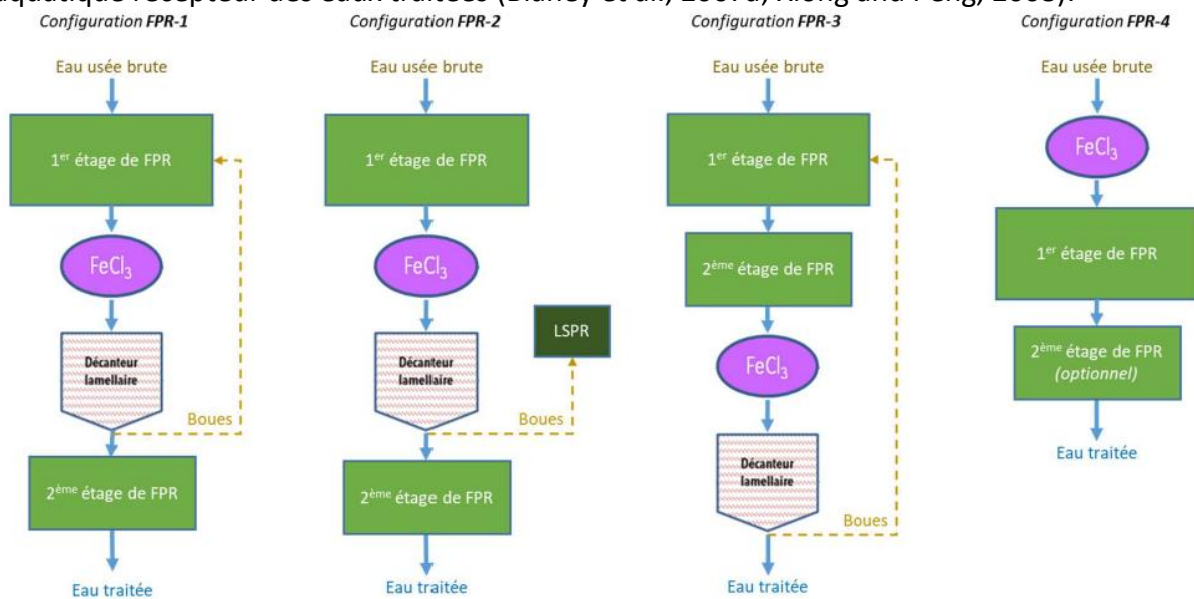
aquatique récepteur des eaux traitées (Blanc et al., 2007a; Xiong and Peng, 2008).

Configuration FPR-1

Eau usée brute

1$^{er}$ étage de FPR

$FeCl_3$

Décanteur lamellaire

Boues

2$^{ème}$ étage de FPR

Eau traitée

Configuration FPR-2

Eau usée brute

1$^{er}$ étage de FPR

$FeCl_3$

LSPR

Décanteur lamellaire

Boues

2$^{ème}$ étage de FPR

Eau traitée

Configuration FPR-3

Eau usée brute

1$^{er}$ étage de FPR

2$^{ème}$ étage de FPR

$FeCl_3$

Décanteur lamellaire

Boues

Eau traitée

Configuration FPR-4

Eau usée brute

$FeCl_3$

1$^{er}$ étage de FPR

2$^{ème}$ étage de FPR (optionnel)

Eau traitée